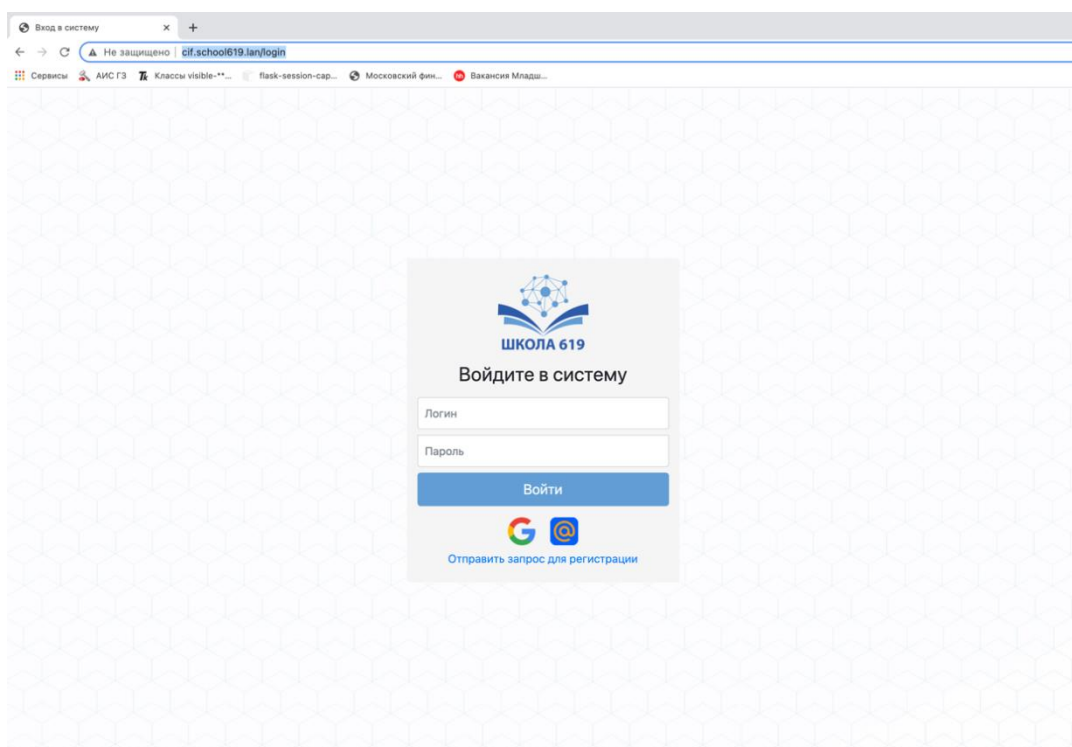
Вход в систему ×  +

Не защищено | cif.school619.lan/login

Сервисы  АИС ГЗ  Классы visible-**...  flask-session-cap...  Московский фин...  Вакансия Младш...

ШКОЛА 619

Войдите в систему

Логин

Пароль

Войти

G @

Отправить запрос для регистрации